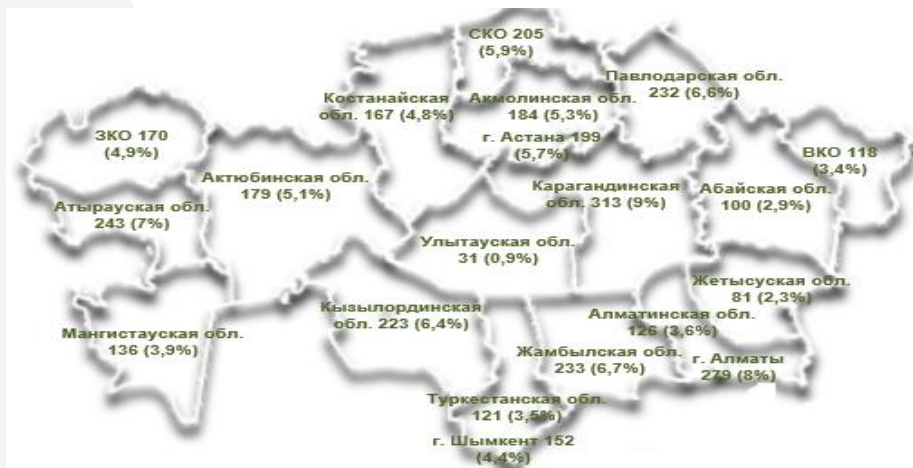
СКО 205
(5,9%)

Павлодарская обл.
232 (6,6%)

Костанайская
обл. 167 (4,8%)

Акмолинская обл.
184 (5,3%)

г. Астана 199
(5,7%)

ЗКО 170
(4,9%)

ВКО 118
(3,4%)

Актюбинская обл.
179 (5,1%)

Карагандинская
обл. 313 (9%)

Абайская обл.
100 (2,9%)

Атырауская обл.
243 (7%)

Улытауская обл.
31 (0,9%)

Жетысуская обл.
81 (2,3%)

Кызылординская
обл. 223 (6,4%)

Алматинская обл.
126 (3,6%)

Мангистауская обл.
136 (3,9%)

Жамбылская обл.
233 (6,7%)

г. Алматы
279 (8%)

Туркестанская обл.
121 (3,5%)

г. Шымкент 152
(4,4%)